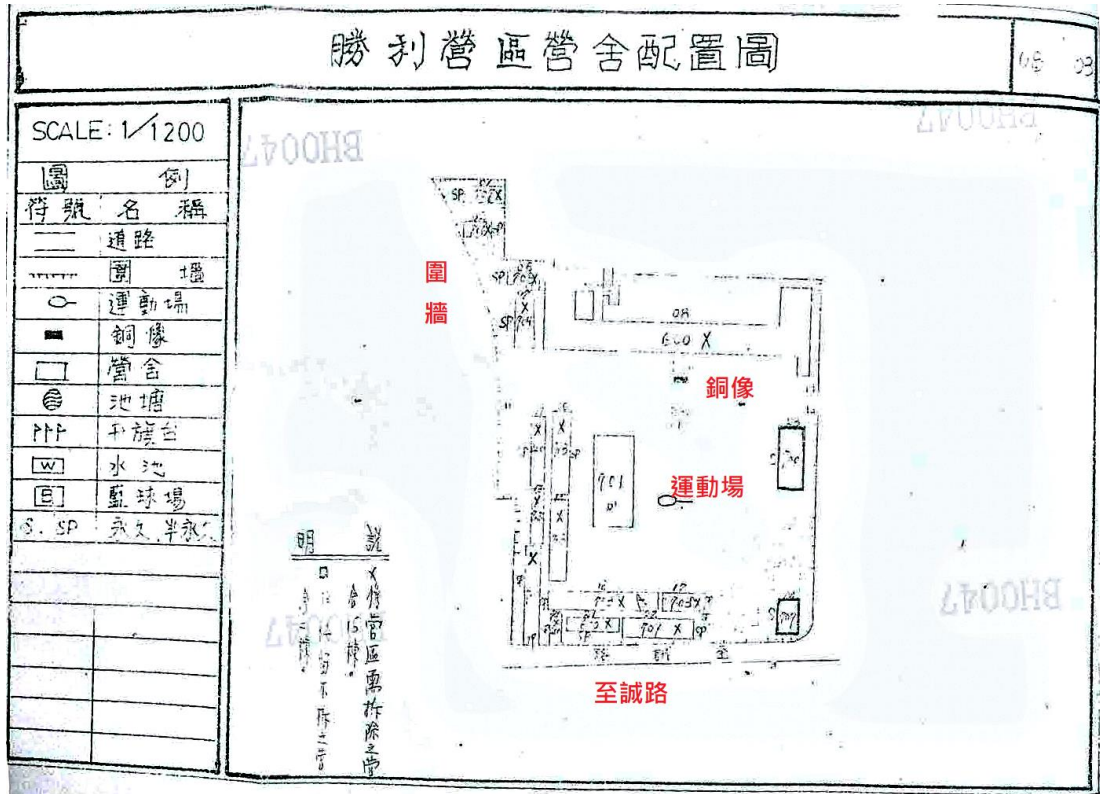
勝利營區營舍配置圖

SCALE: 1/1200

| 圖 | 例 |
|---|---|
| 符號 | 名稱 |
| | 道路 |
| | 圍牆 |
| | 運動場 |
| | 銅像 |
| | 營舍 |
| | 池塘 |
| | 升旗台 |
| W | 水池 |
| 目 | 籃球場 |
| S. SP | 永久 半永久 |

BH0047

圍牆

銅像

運動場

至誠路

說明
X 係營區需拆除之營舍15棟。
□ 係保留不拆之營舍。

BH0047